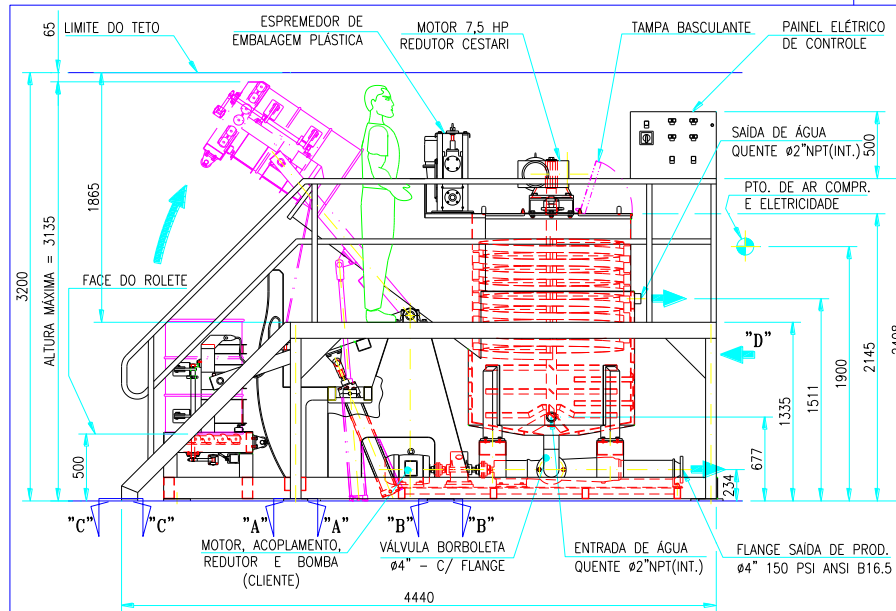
65
LIMITE DO TETO
ESPREMEDOR DE EMBALAGEM PLÁSTICA
MOTOR 7,5 HP REDUTOR CESTARI
TAMPA BASCULANTE
PAINEL ELÉTRICO DE CONTROLE
SAÍDA DE ÁGUA QUENTE ø2"NPT(INT.)
500
PTO. DE AR COMPR. E ELETRICIDADE
1865
3200
ALTURA MÁXIMA = 3135
FACE DO ROLETE
"D"
2145
2408
1900
1511
1335
500
677
234
"C" "C"
"A" "A"
"B" "B"
MOTOR, ACOPLAMENTO, REDUTOR E BOMBA (CLIENTE)
VÁLVULA BORBOLETA ø4" – C/ FLANGE
ENTRADA DE ÁGUA QUENTE ø2"NPT(INT.)
FLANGE SAÍDA DE PROD. ø4" 150 PSI ANSI B16.5
4440